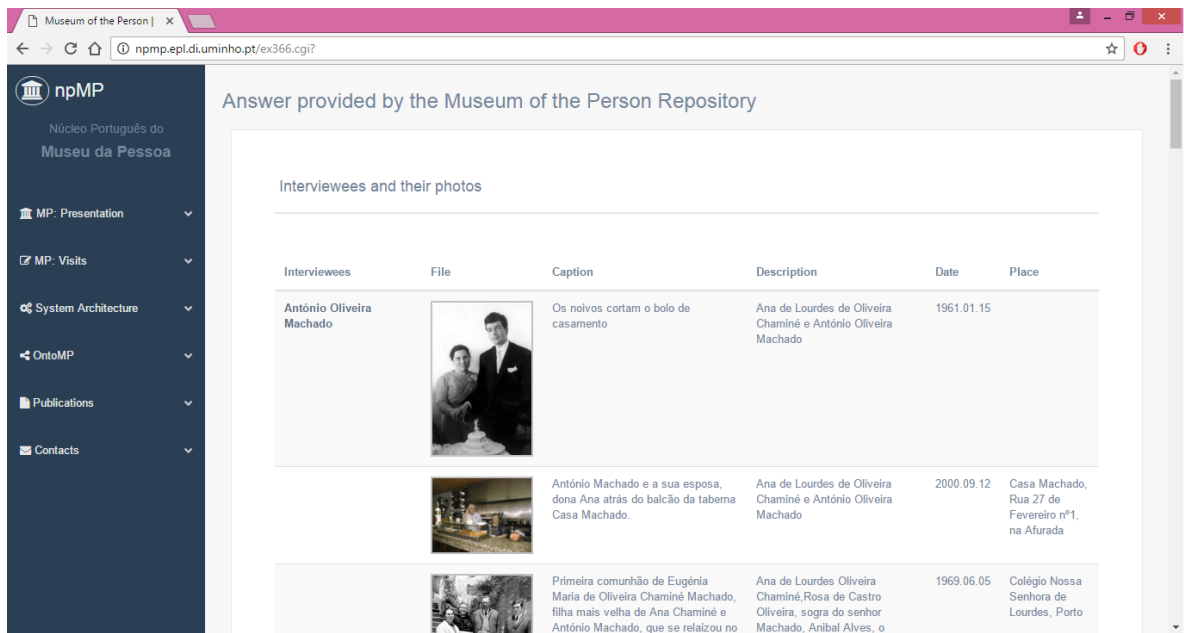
Museum of the Person | ×

npmp.epl.di.uminho.pt/ex366.cgi?

npMP

Núcleo Português do

Museu da Pessoa

MP: Presentation

MP: Visits

System Architecture

OntoMP

Publications

Contacts

Answer provided by the Museum of the Person Repository

Interviewees and their photos

| Interviewees | File | Caption | Description | Date | Place |
|---|---|---|---|---|---|
| António Oliveira Machado | | Os noivos cortam o bolo de casamento | Ana de Lourdes de Oliveira Chaminé e António Oliveira Machado | 1961.01.15 | |
| | | António Machado e a sua esposa, dona Ana atrás do balcão da taberna Casa Machado. | Ana de Lourdes de Oliveira Chaminé e António Oliveira Machado | 2000.09.12 | Casa Machado, Rua 27 de Fevereiro nº1, na Afurada |
| | | Primeira comunhão de Eugénia Maria de Oliveira Chaminé Machado, filha mais velha de Ana Chaminé e António Machado, que se relaizou no | Ana de Lourdes Oliveira Chaminé,Rosa de Castro Oliveira, sogra do senhor Machado, Anibal Alves, o | 1969.06.05 | Colégio Nossa Senhora de Lourdes, Porto |